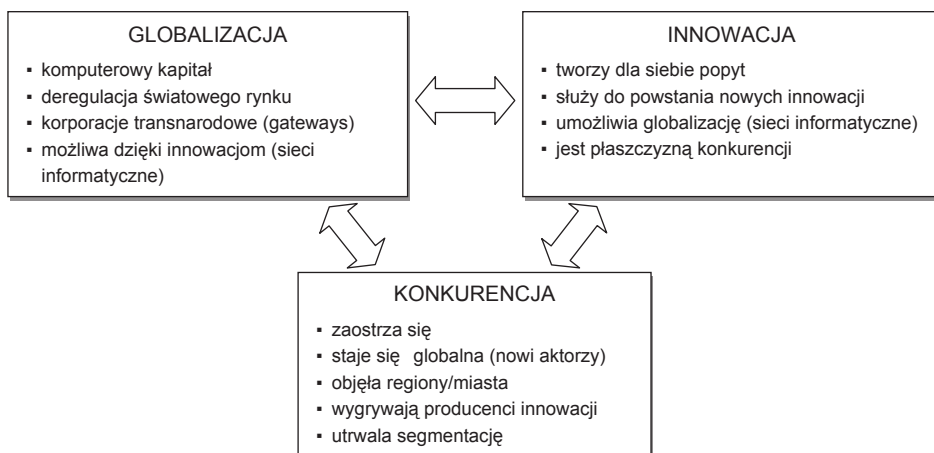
GLOBALIZACJA

- komputerowy kapitał
- deregulacja światowego rynku
- korporacje transnarodowe (gateways)
- możliwa dzięki innowacjom (sieci informatyczne)

INNOWACJA

- tworzy dla siebie popyt
- służy do powstania nowych innowacji
- umożliwia globalizację (sieci informatyczne)
- jest płaszczyzną konkurencji

KONKURENCJA

- zaostrza się
- staje się globalna (nowi aktorzy)
- objęła regiony/miasta
- wygrywają producenci innowacji
- utrwala segmentację